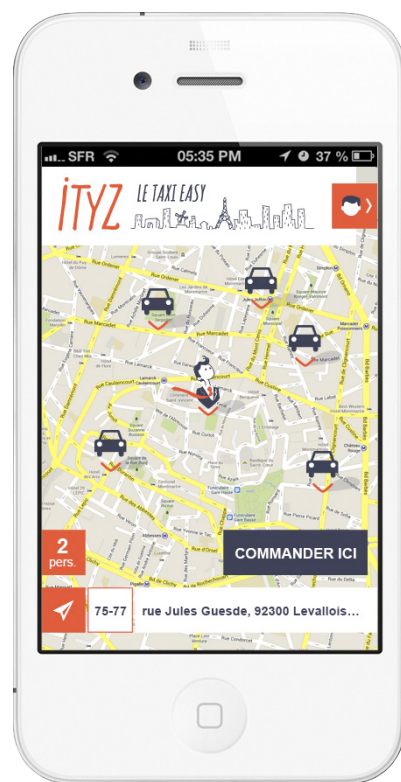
SFR 05:35 PM 37 %

iTYZ LE TAXI EASY

Rue Ordener
Rue Marcadet
Rue Marcadet
Rue Caulaincourt
Lamarck Caulaincourt
Rue Custine
Bd Barbès
Rue Doudeauville
Abbesses
Bd de Clichy
Pigalle
Anvers
Rue d'Orsel

2 pers.

COMMANDER ICI

75-77 rue Jules Guesde, 92300 Levallois...